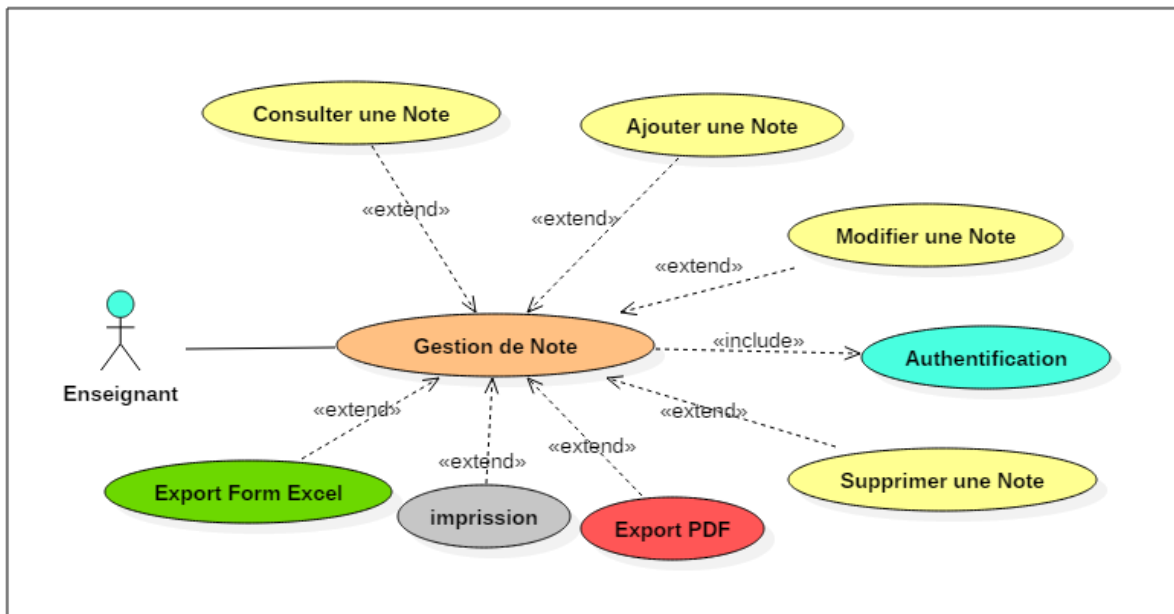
Consulter une Note

Ajouter une Note

«extend»

«extend»

Modifier une Note

«extend»

Enseignant

Gestion de Note

«include»

Authentification

«extend»

«extend»

«extend»

«extend»

«extend»

Export Form Excel

imprission

Export PDF

Supprimer une Note